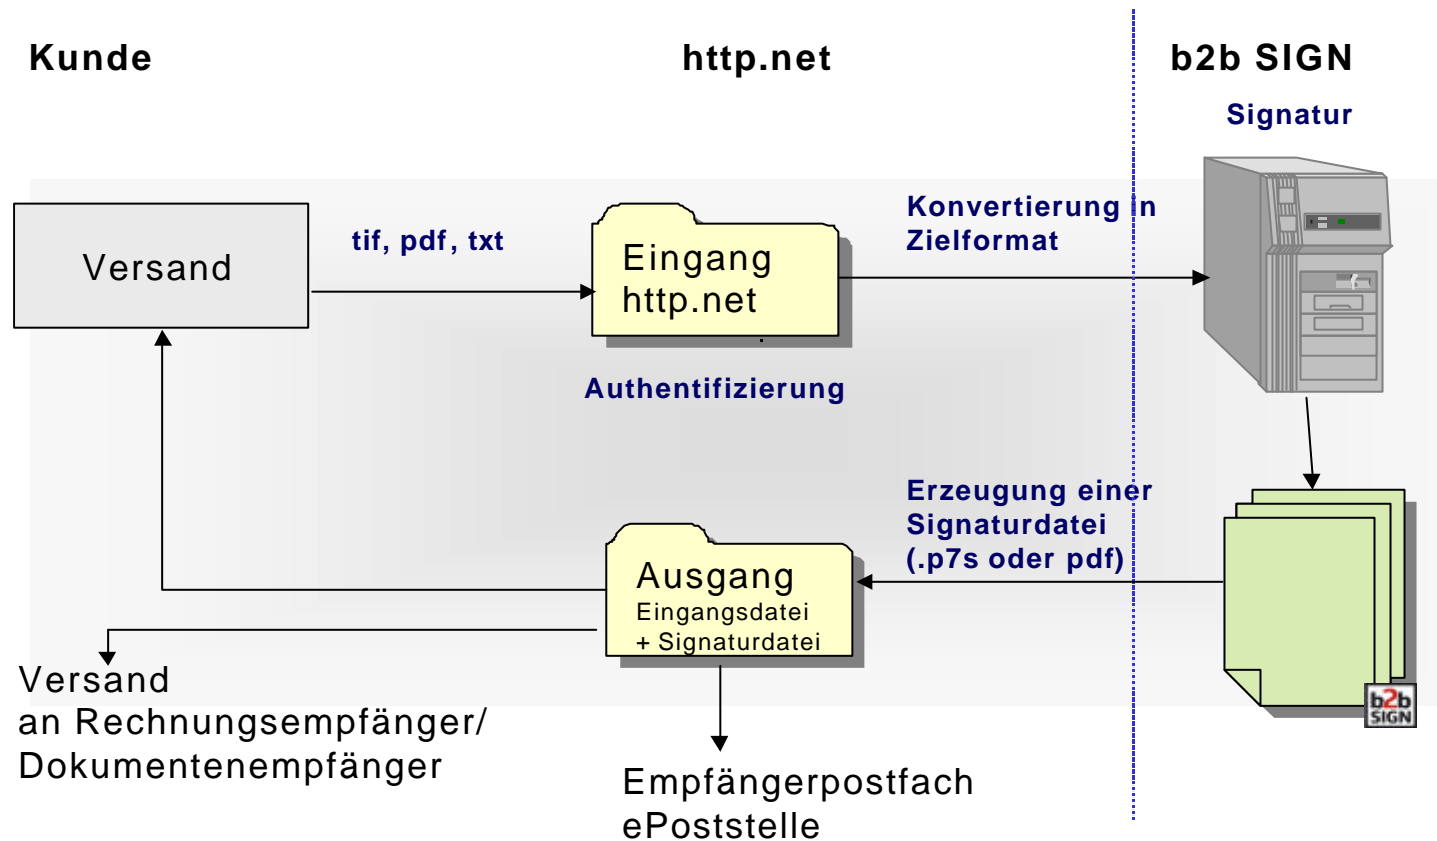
Kunde

http.net

b2b SIGN

Signatur

Versand

tif, pdf, txt

Eingang
http.net

Konvertierung in Zielformat

Authentifizierung

Erzeugung einer Signaturdatei (.p7s oder pdf)

Ausgang
Eingangsdatei
+ Signaturdatei

b2b SIGN

Versand
an Rechnungsempfänger/
Dokumentenempfänger

Empfängerpostfach
ePoststelle